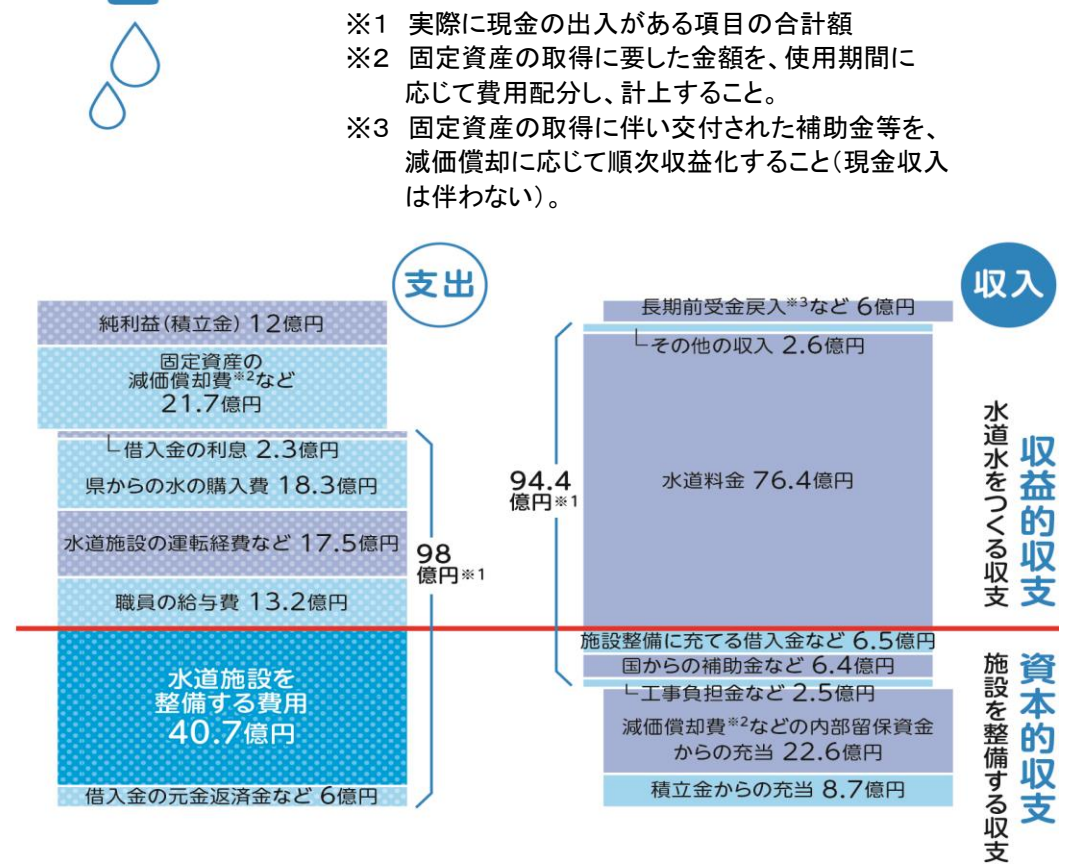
※1 実際に現金の出入がある項目の合計額
※2 固定資産の取得に要した金額を、使用期間に応じて費用配分し、計上すること。
※3 固定資産の取得に伴い交付された補助金等を、減価償却に応じて順次収益化すること（現金収入は伴わない）。

支出

純利益（積立金）12億円

固定資産の減価償却費$^{※2}$など 21.7億円

└借入金の利息 2.3億円

県からの水の購入費 18.3億円

水道施設の運転経費など 17.5億円

職員の給与費 13.2億円

98 億円$^{※1}$

水道施設を整備する費用 40.7億円

借入金の元金返済金など 6億円

収入

長期前受金戻入$^{※3}$など 6億円

└その他の収入 2.6億円

94.4 億円$^{※1}$

水道料金 76.4億円

施設整備に充てる借入金など 6.5億円

国からの補助金など 6.4億円

└工事負担金など 2.5億円

減価償却費$^{※2}$などの内部留保資金からの充当 22.6億円

積立金からの充当 8.7億円

収益的収支 水道水をつくる収支

資本的収支 施設を整備する収支